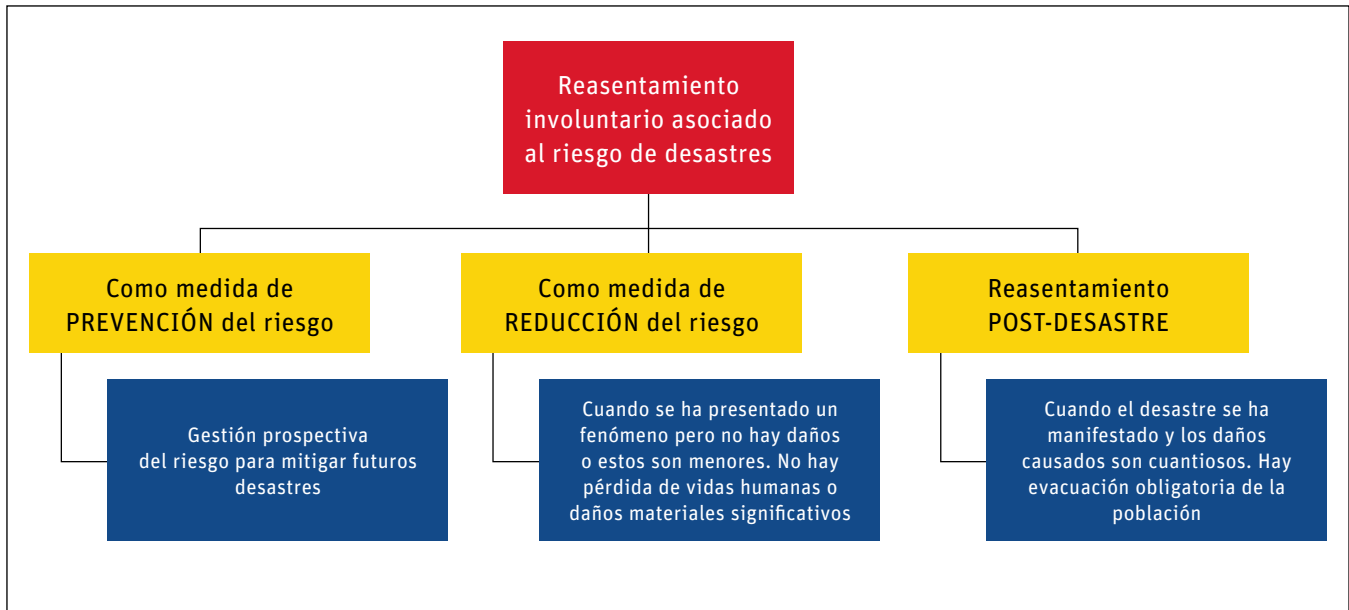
Reasentamiento involuntario asociado al riesgo de desastres

Como medida de PREVENCIÓN del riesgo

Gestión prospectiva del riesgo para mitigar futuros desastres

Como medida de REDUCCIÓN del riesgo

Cuando se ha presentado un fenómeno pero no hay daños o estos son menores. No hay pérdida de vidas humanas o daños materiales significativos

Reasentamiento POST-DESASTRE

Cuando el desastre se ha manifestado y los daños causados son cuantiosos. Hay evacuación obligatoria de la población